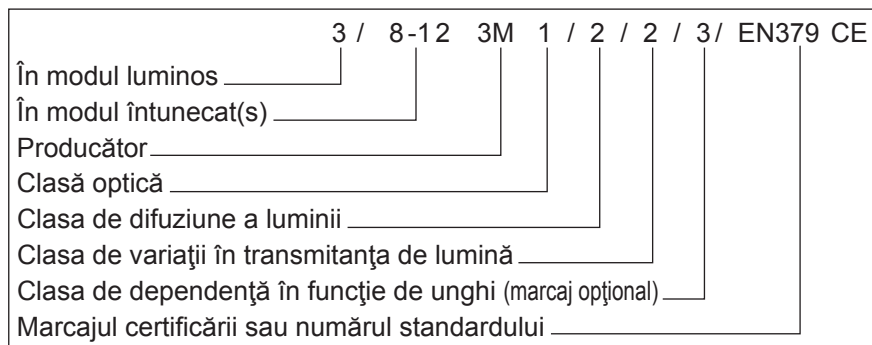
3 / 8-12 3M 1 / 2 / 2 / 3/ EN379 CE

În modul luminos
În modul întunecat(s)
Producător
Clasă optică
Clasa de difuziune a luminii
Clasa de variaţii în transmitanţa de lumină
Clasa de dependenţă în funcţie de unghi (marcaj opţional)
Marcajul certificării sau numărul standardului